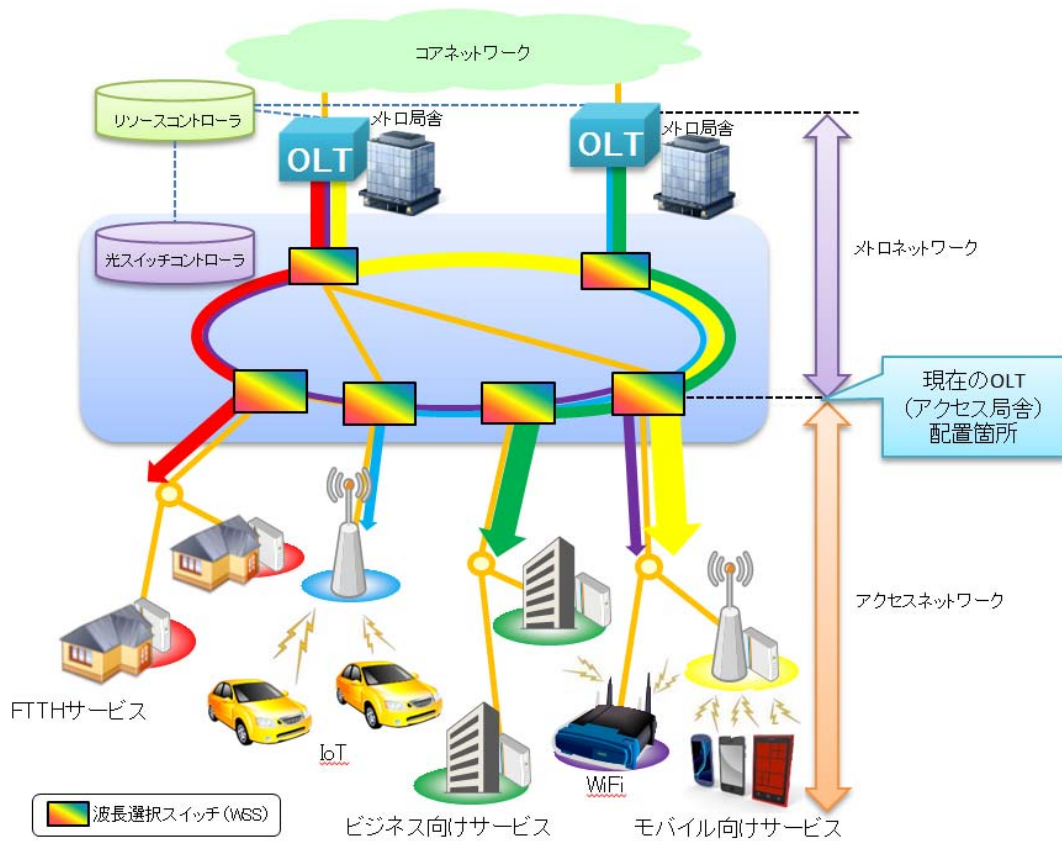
コアネットワーク

リソースコントローラ

OLT

メトロ局舎

OLT

メトロ局舎

光スイッチコントローラ

メトロネットワーク

現在のOLT
（アクセス局舎）
配置箇所

アクセスネットワーク

FTTHサービス

IoT

WiFi

波長選択スイッチ（WSS）

ビジネス向けサービス

モバイル向けサービス